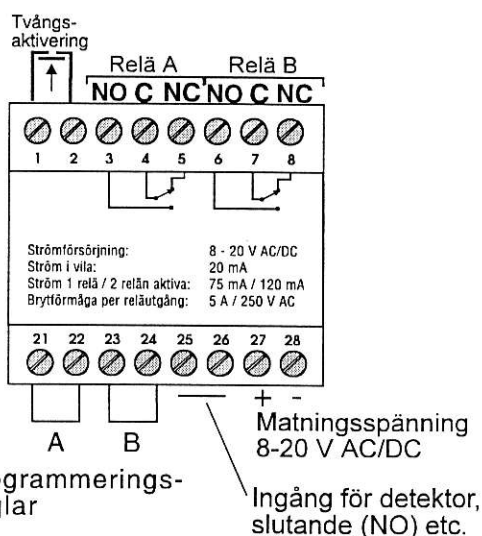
Tvångsaktivering

Relä A Relä B

NO C NC NO C NC

1 2 3 4 5 6 7 8

| | |
|---|---|
| Strömförsörjning: | 8 - 20 V AC/DC |
| Ström i vila: | 20 mA |
| Ström 1 relä / 2 reläer aktiva: | 75 mA / 120 mA |
| Brytförmåga per reläutgång: | 5 A / 250 V AC |

21 22 23 24 25 26 27 28

+ -

A B

Matningsspänning 8-20 V AC/DC

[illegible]grammerings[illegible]glar

Ingång för detektor, slutande (NO) etc.